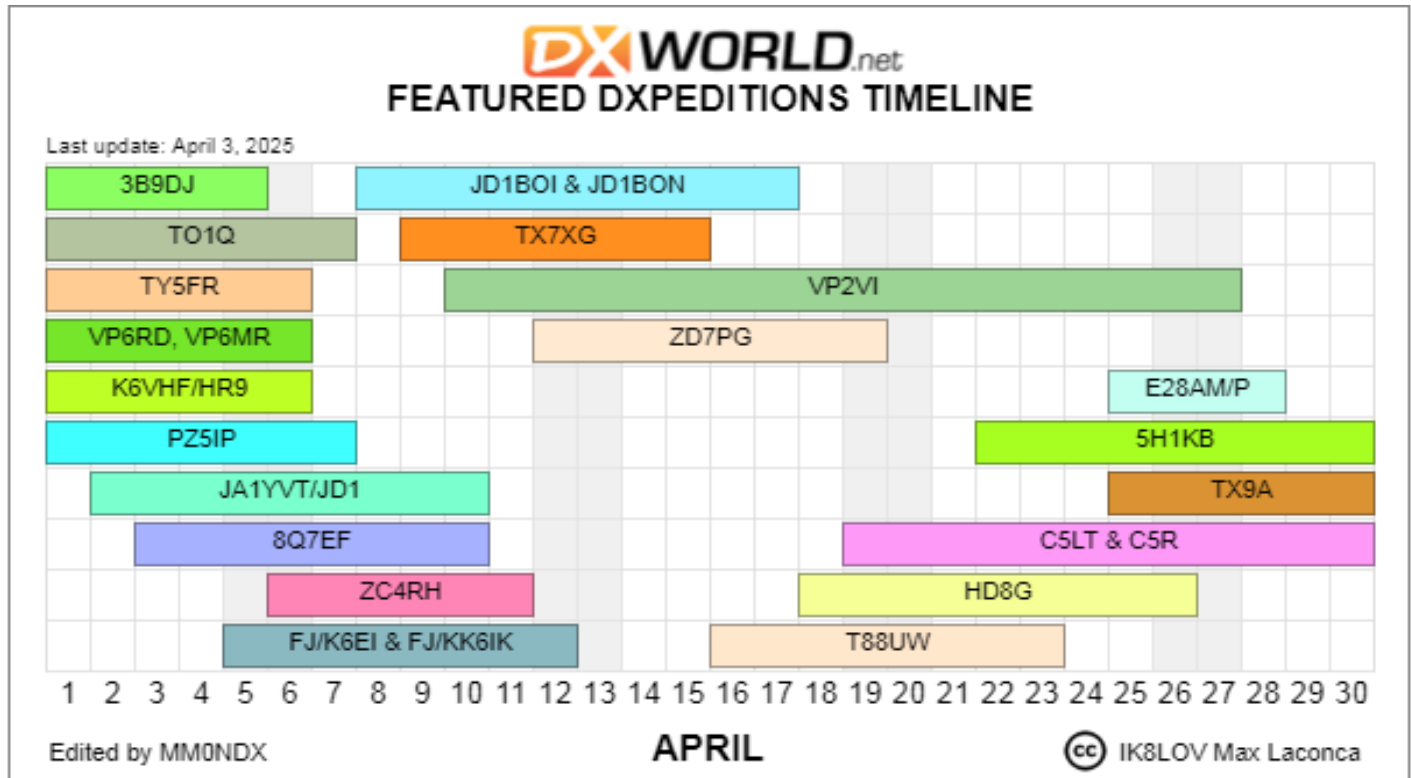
DXWORLD.net
FEATURED DXPEDITIONS TIMELINE

Last update: April 3, 2025

3B9DJ
JD1BOI & JD1BON
TO1Q
TX7XG
TY5FR
VP2VI
VP6RD, VP6MR
ZD7PG
K6VHF/HR9
E28AM/P
PZ5IP
5H1KB
JA1YVT/JD1
TX9A
8Q7EF
C5LT & C5R
ZC4RH
HD8G
FJ/K6EI & FJ/KK6IK
T88UW

1 2 3 4 5 6 7 8 9 10 11 12 13 14 15 16 17 18 19 20 21 22 23 24 25 26 27 28 29 30

Edited by MM0NDX
APRIL
IK8LOV Max Laconca